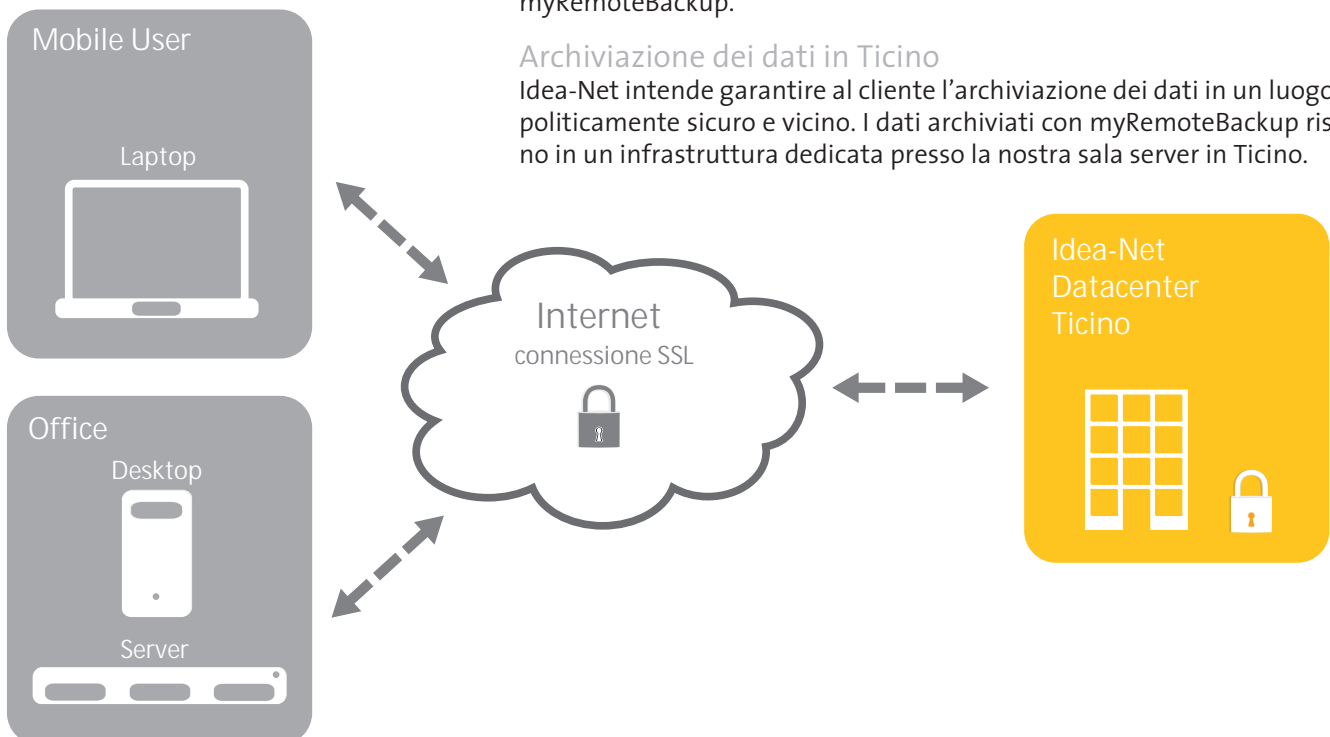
myRemoteBackup.

Archiviazione dei dati in Ticino

Idea-Net intende garantire al cliente l'archiviazione dei dati in un luogo politicamente sicuro e vicino. I dati archiviati con myRemoteBackup ris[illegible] no in un infrastruttura dedicata presso la nostra sala server in Ticino.

Mobile User

Laptop

Office

Desktop

Server

Internet

connessione SSL

Idea-Net Datacenter Ticino